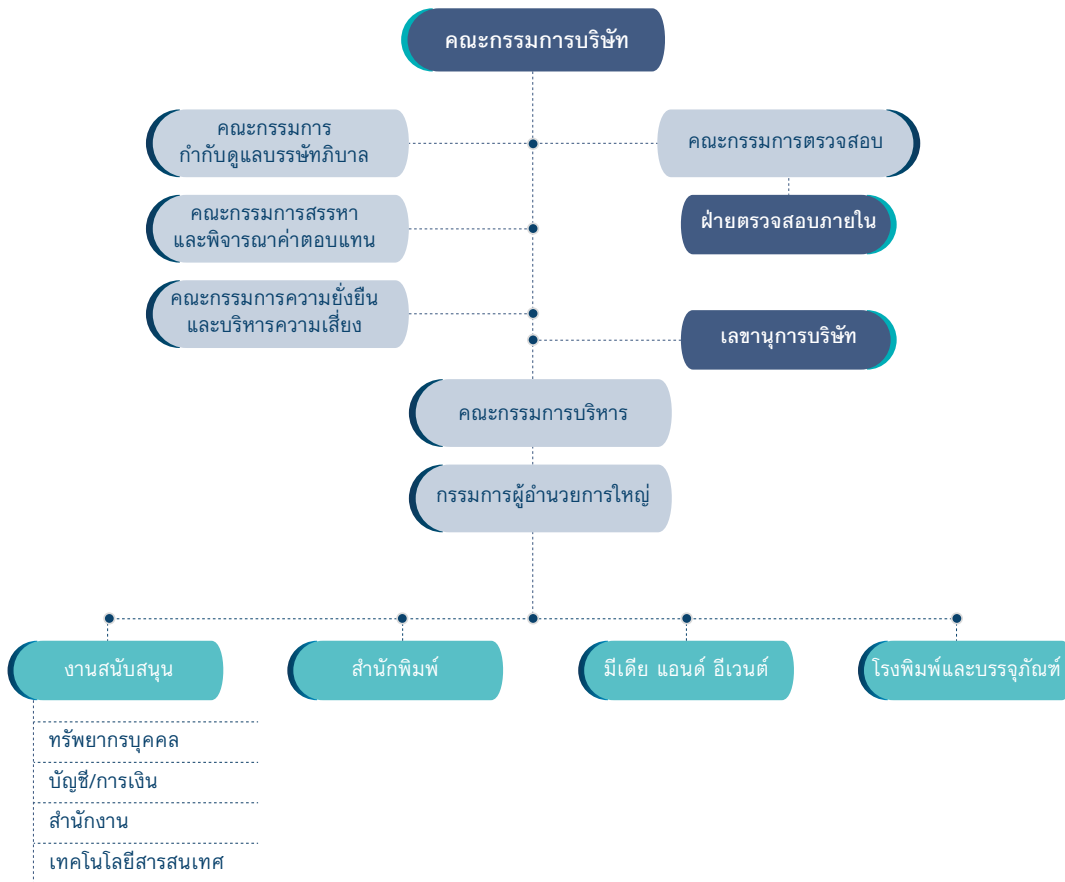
คณะกรรมการบริษัท

คณะกรรมการ
กำกับดูแลบรรษัทภิบาล

คณะกรรมการตรวจสอบ

ฝ่ายตรวจสอบภายใน

คณะกรรมการสรรหา
และพิจารณาค่าตอบแทน

คณะกรรมการความยั่งยืน
และบริหารความเสี่ยง

เลขานุการบริษัท

คณะกรรมการบริหาร

กรรมการผู้อำนวยการใหญ่

งานสนับสนุน

สำนักพิมพ์

มีเดีย แอนด์ อีเวนต์

โรงพิมพ์และบรรจุภัณฑ์

ทรัพยากรบุคคล

บัญชี/การเงิน

สำนักงาน

เทคโนโลยีสารสนเทศ